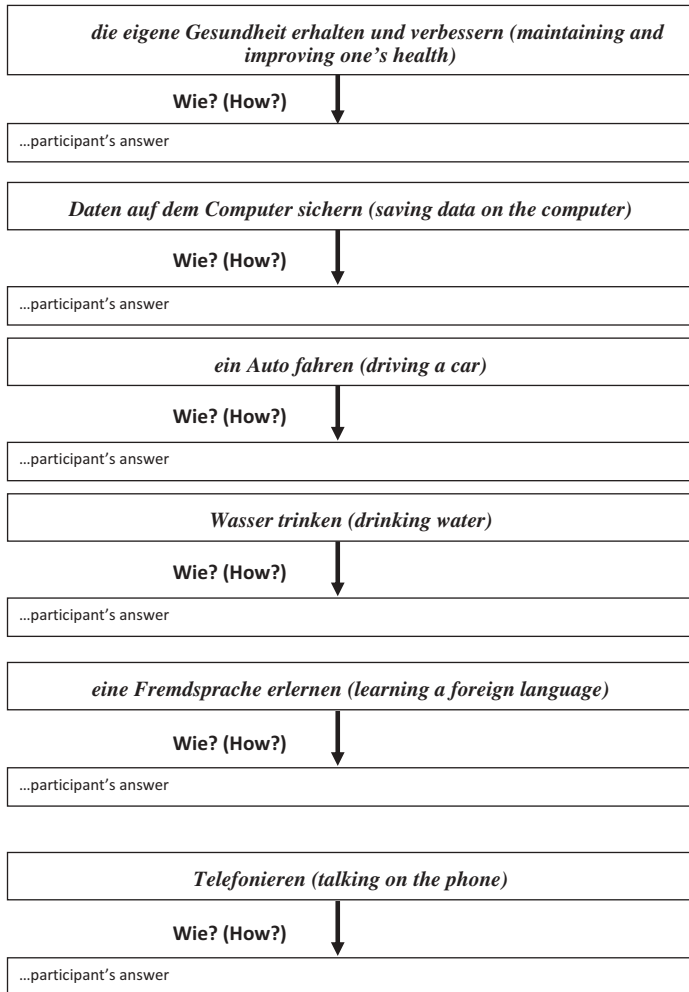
*die eigene Gesundheit erhalten und verbessern (maintaining and improving one's health)*

**Wie? (How?)**

…participant's answer

*Daten auf dem Computer sichern (saving data on the computer)*

**Wie? (How?)**

…participant's answer

*ein Auto fahren (driving a car)*

**Wie? (How?)**

…participant's answer

*Wasser trinken (drinking water)*

**Wie? (How?)**

…participant's answer

*eine Fremdsprache erlernen (learning a foreign language)*

**Wie? (How?)**

…participant's answer

*Telefonieren (talking on the phone)*

**Wie? (How?)**

…participant's answer